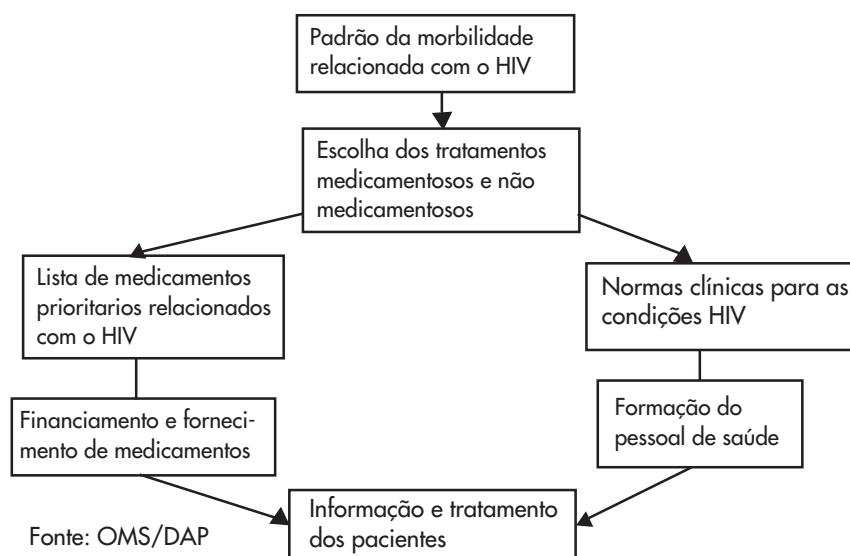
Padrão da morbilidade relacionada com o HIV

Escolha dos tratamentos medicamentosos e não medicamentosos

Lista de medicamentos prioritarios relacionados com o HIV

Normas clínicas para as condições HIV

Financiamento e fornecimento de medicamentos

Formação do pessoal de saúde

Informação e tratamento dos pacientes

Fonte: OMS/DAP